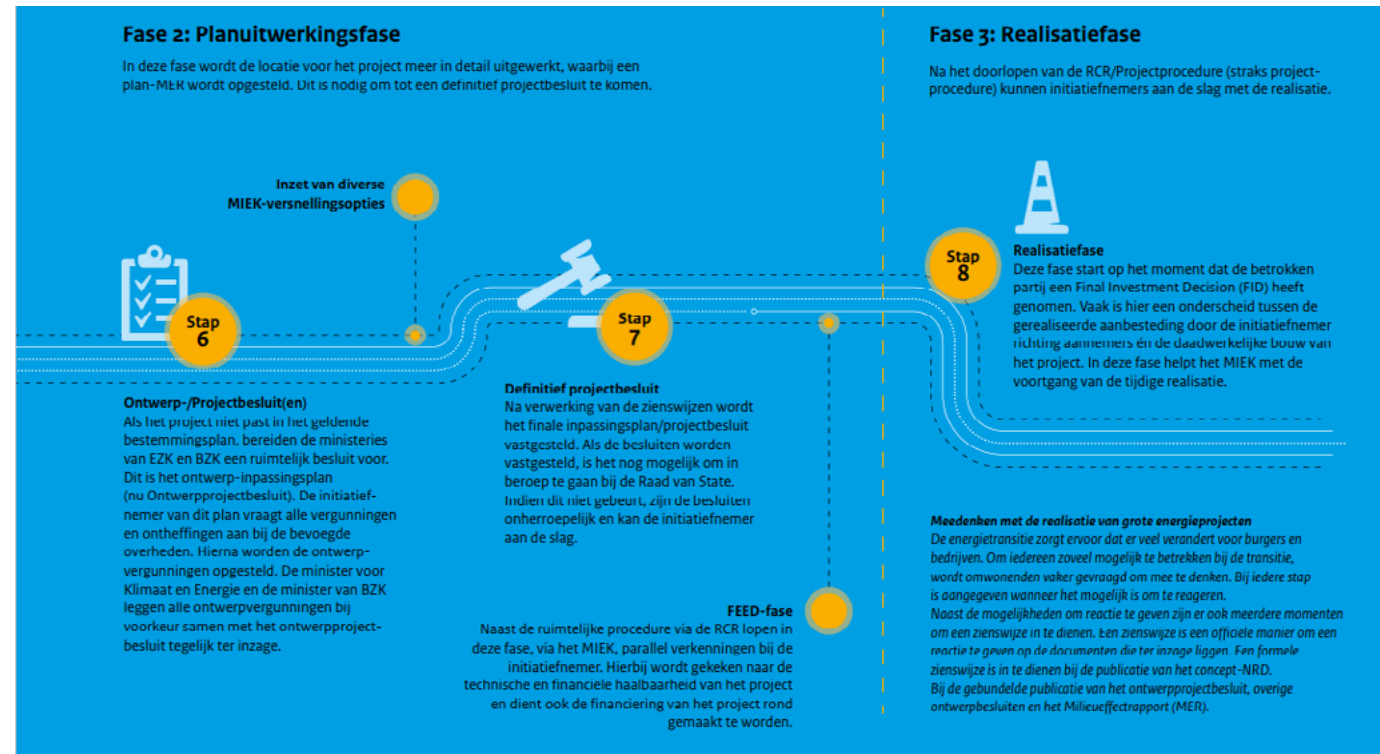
Fase 2: Planuitwerkingsfase

In deze fase wordt de locatie voor het project meer in detail uitgewerkt, waarbij een plan-MER wordt opgesteld. Dit is nodig om tot een definitief projectbesluit te komen.

Fase 3: Realisatiefase

Na het doorlopen van de RCR/Projectprocedure (straks projectprocedure) kunnen initiatiefnemers aan de slag met de realisatie.

Inzet van diverse MIEK-versnellingsopties

Stap 6

Stap 7

Stap 8

Realisatiefase
Deze fase start op het moment dat de betrokken partij een Final Investment Decision (FID) heeft genomen. Vaak is hier een onderscheid tussen de gerealiseerde aanbesteding door de initiatiefnemer richting aannemers en de daadwerkelijke bouw van het project. In deze fase helpt het MIEK met de voortgang van de tijdige realisatie.

Ontwerp-/Projectbesluit(en)
Als het project niet past in het geldende bestemmingsplan, bereiden de ministeries van EZK en BZK een ruimtelijk besluit voor. Dit is het ontwerp-inpassingsplan (nu Ontwerpprojectbesluit). De initiatiefnemer van dit plan vraagt alle vergunningen en ontheffingen aan bij de bevoegde overheden. Hierna worden de ontwerpvergunningen opgesteld. De minister voor Klimaat en Energie en de minister van BZK leggen alle ontwerpvergunningen bij voorkeur samen met het ontwerpprojectbesluit tegelijk ter inzage.

Definitief projectbesluit
Na verwerking van de zienswijzen wordt het finale inpassingsplan/projectbesluit vastgesteld. Als de besluiten worden vastgesteld, is het nog mogelijk om in beroep te gaan bij de Raad van State. Indien dit niet gebeurt, zijn de besluiten onherroepelijk en kan de initiatiefnemer aan de slag.

FEED-fase
Naast de ruimtelijke procedure via de RCR lopen in deze fase, via het MIEK, parallel verkenningen bij de initiatiefnemer. Hierbij wordt gekeken naar de technische en financiele haalbaarheid van het project en dient ook de financiering van het project rond gemaakt te worden.

Meedenken met de realisatie van grote energieprojecten
De energietransitie zorgt ervoor dat er veel verandert voor burgers en bedrijven. Om iedereen zoveel mogelijk te betrekken bij de transitie, wordt omwonenden vaker gevraagd om mee te denken. Bij iedere stap is aangegeven wanneer het mogelijk is om te reageren.
Naast de mogelijkheden om reactie te geven zijn er ook meerdere momenten om een zienswijze in te dienen. Een zienswijze is een officiele manier om een reactie te geven op de documenten die ter inzage liggen. Een formele zienswijze is in te dienen bij de publicatie van het concept-NRD.
Bij de gebundelde publicatie van het ontwerpprojectbesluit, overige ontwerpbesluiten en het Milieueffectrapport (MER).